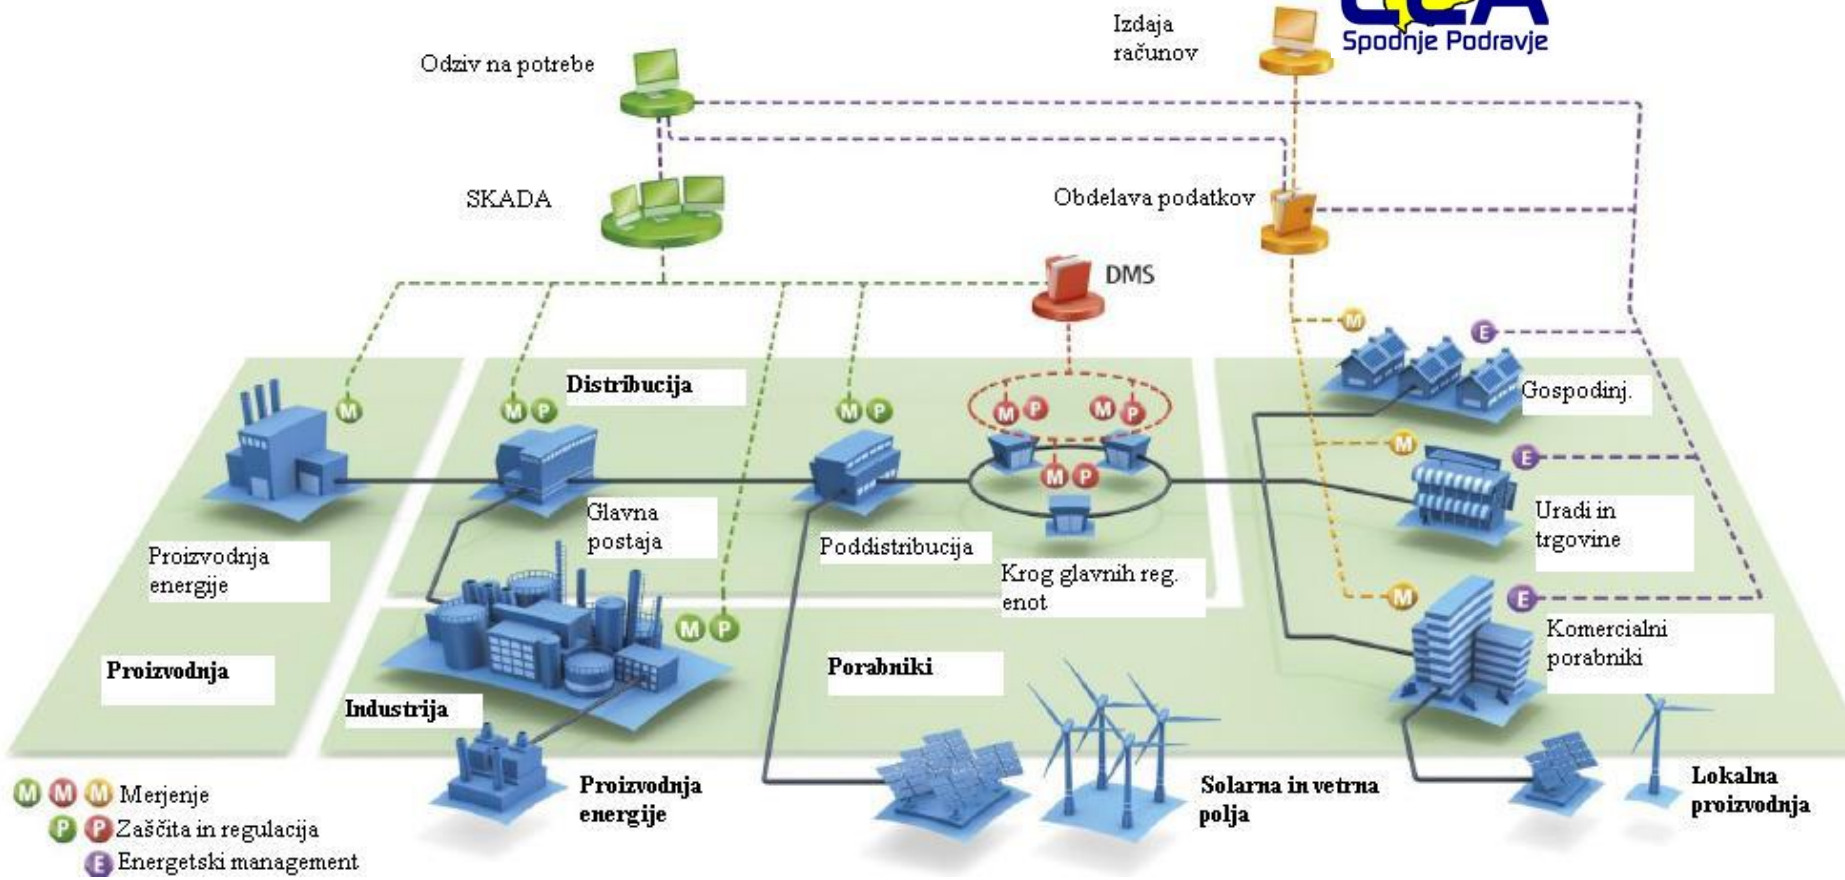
Spodnje Podravje

Izdaja računov

Odziv na potrebe

SKADA

Obdelava podatkov

DMS

Distribucija

M P

M

M P

M P M P

M P

M

E

Gospodinj.

M

E

Glavna postaja

Poddistribucija

Krog glavnih reg. enot

Uradi in trgovine

Proizvodnja energije

M P

M

E

Komercialni porabniki

Proizvodnja

Porabniki

Industrija

Proizvodnja energije

Solarna in vetrna polja

Lokalna proizvodnja

M M M Merjenje

P P Zaščita in regulacija

E Energetski management